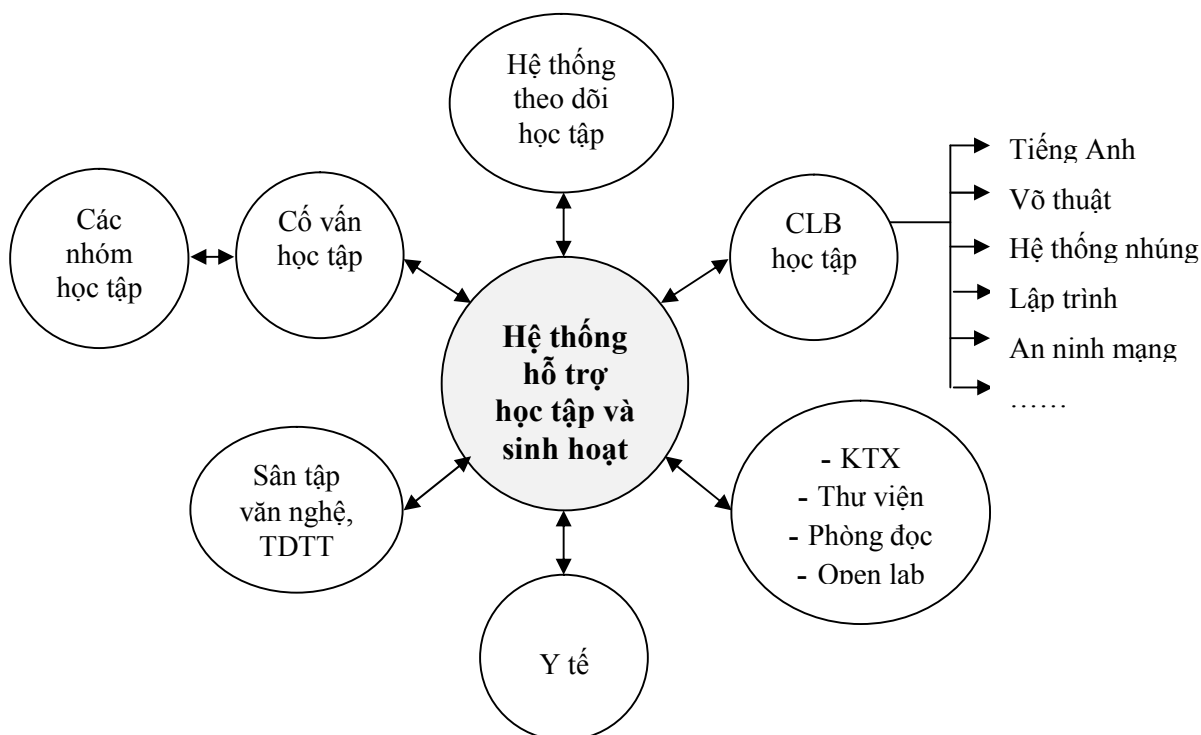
Hệ thống theo dõi học tập

Các nhóm học tập

Cố vấn học tập

CLB học tập

Tiếng Anh
Võ thuật
Hệ thống nhúng
Lập trình
An ninh mạng
……

Hệ thống hỗ trợ học tập và sinh hoạt

Sân tập văn nghệ, TDTT

- KTX
- Thư viện
- Phòng đọc
- Open lab

Y tế